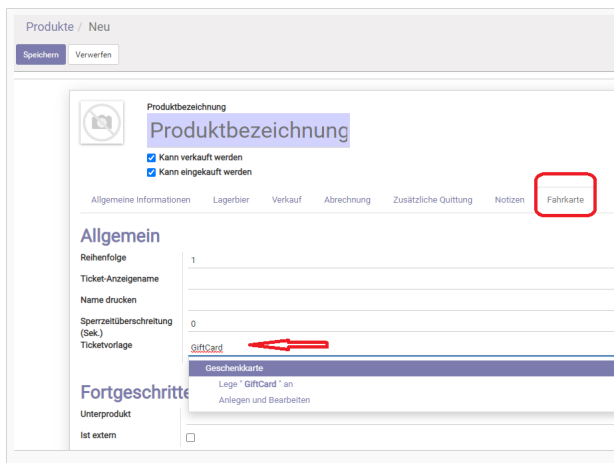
Produkte / Neu

Speichern Verwerfen

Produktbezeichnung

Produktbezeichnung

Kann verkauft werden

Kann eingekauft werden

Allgemeine Informationen Lagerbier Verkauf Abrechnung Zusätzliche Quittung Notizen Fahrkarte

Allgemein

Reihenfolge 1

Ticket-Anzeigename

Name drucken

Sperrzeitüberschreitung (Sek.) 0

Ticketvorlage GiftCard

Geschenkkarte

Lege " GiftCard " an

Anlegen und Bearbeiten

Fortgeschritte

Unterprodukt

Ist extern